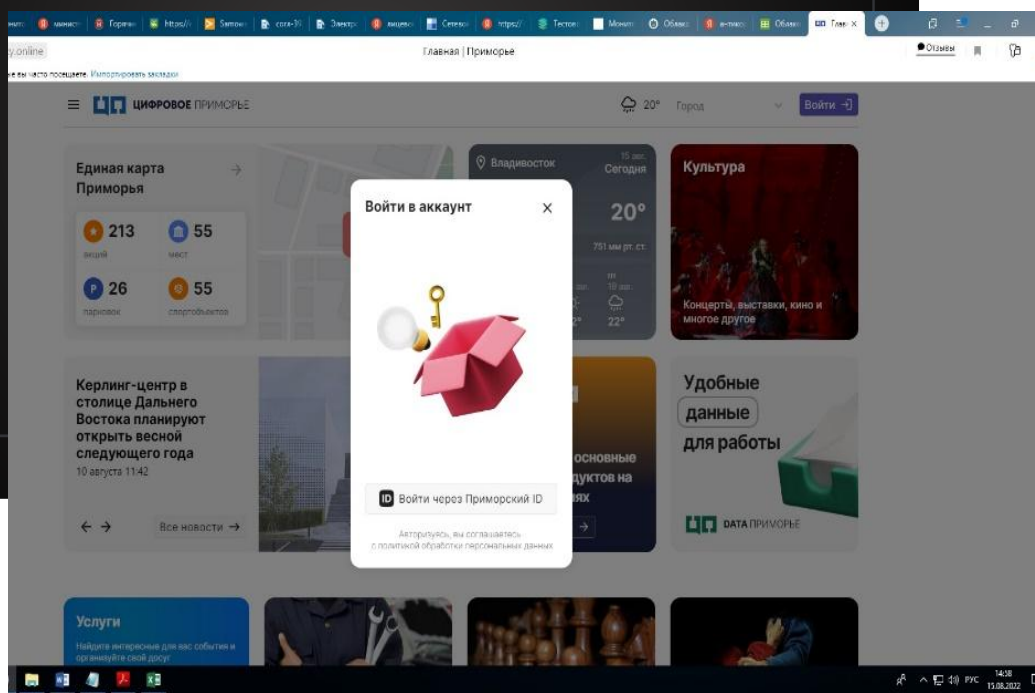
министр | Горячо | https:// | Samsu | сота-39 | Электр | мицевс | Сетево | https:// | Тестов | Монит | Обзавс | e-hacc | Обзавс | Глав ×

y.online

Главная | Приморье

Отзывы

е вы часто посещаете. Импортировать закладки

ЦП ЦИФРОВОЕ ПРИМОРЬЕ

20° Город

Войти

Единая карта Приморья

213 акций

55 мест

26 парковок

55 спортобъектов

Владивосток

15 авг. Сегодня

20°

751 мм рт. ст.

19 авг.

22°

Культура

Концерты, выставки, кино и многое другое

Керлинг-центр в столице Дальнего Востока планируют открыть весной следующего года

10 августа 11:42

Все новости

основные дуктов на ях

Удобные данные для работы

DATA ПРИМОРЬЕ

Войти в аккаунт

×

ID Войти через Приморский ID

Авторизуясь, вы соглашаетесь с политикой обработки персональных данных

Услуги

Найдите интересные для вас события и организуйте свой досуг

РУС 14:38 15.08.2022